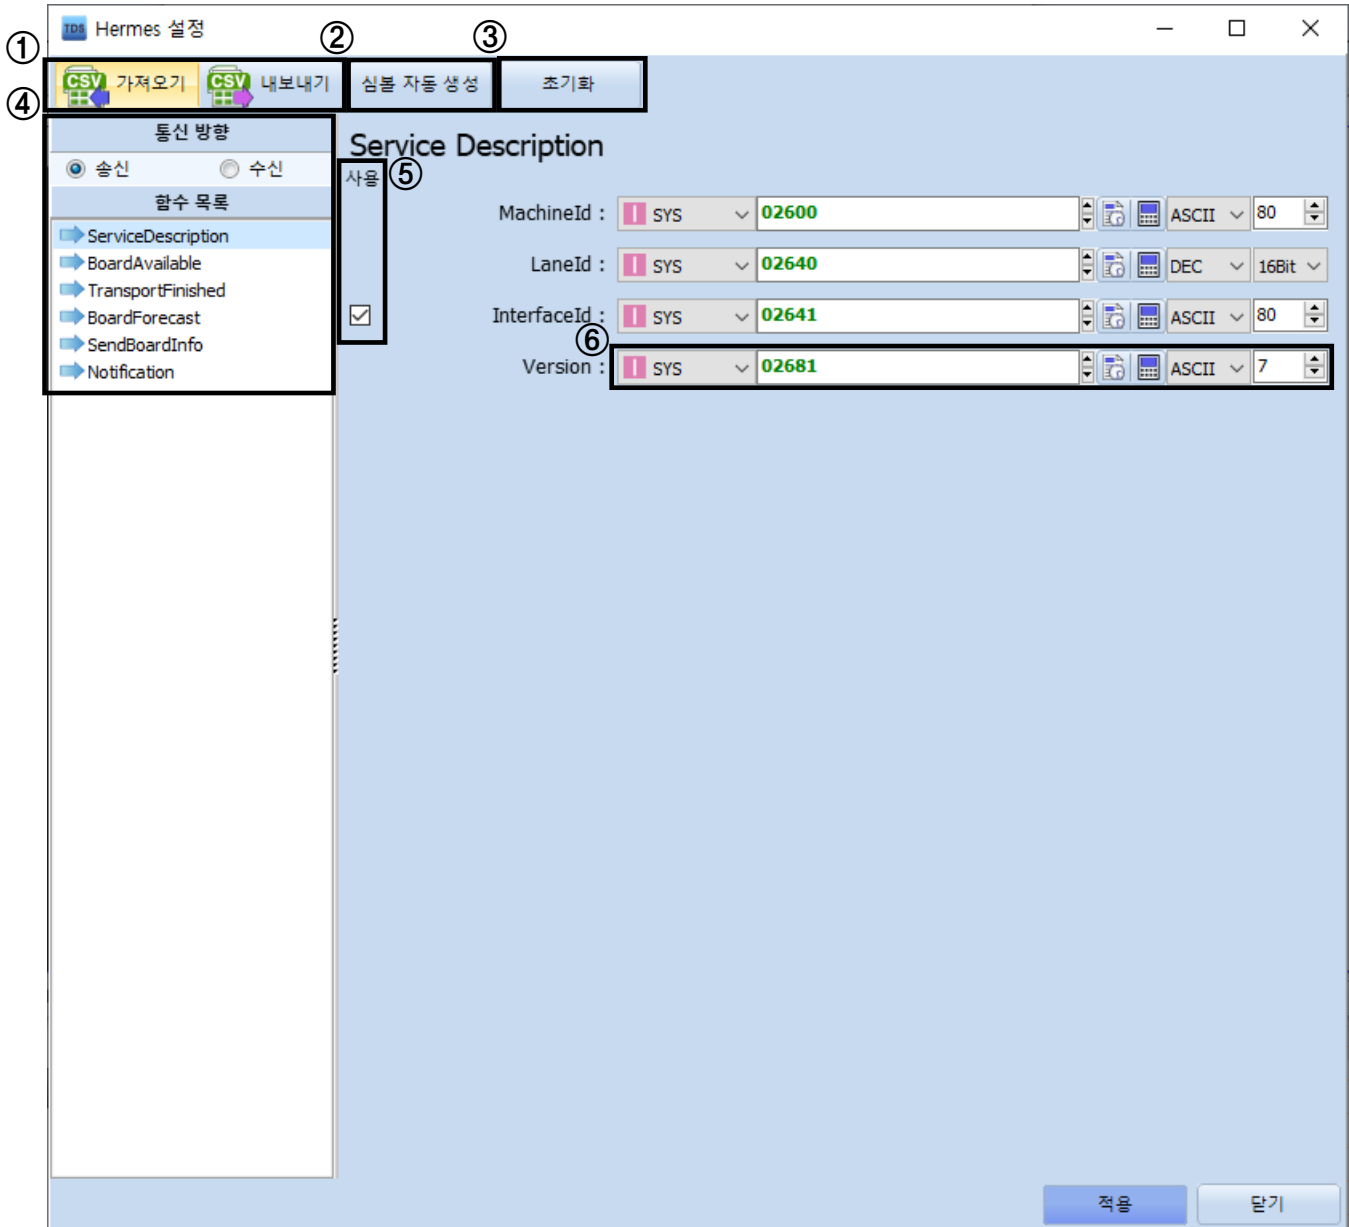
TDS Hermes 설정

①

②

③

CSV 가져오기 CSV 내보내기 심볼 자동 생성 초기화

④

통신 방향

송신 수신

함수 목록

ServiceDescription
BoardAvailable
TransportFinished
BoardForecast
SendBoardInfo
Notification

Service Description

사용 ⑤

MachineId : SYS 02600 ASCII 80

LaneId : SYS 02640 DEC 16Bit

InterfaceId : SYS 02641 ASCII 80

⑥

Version : SYS 02681 ASCII 7

적용 닫기